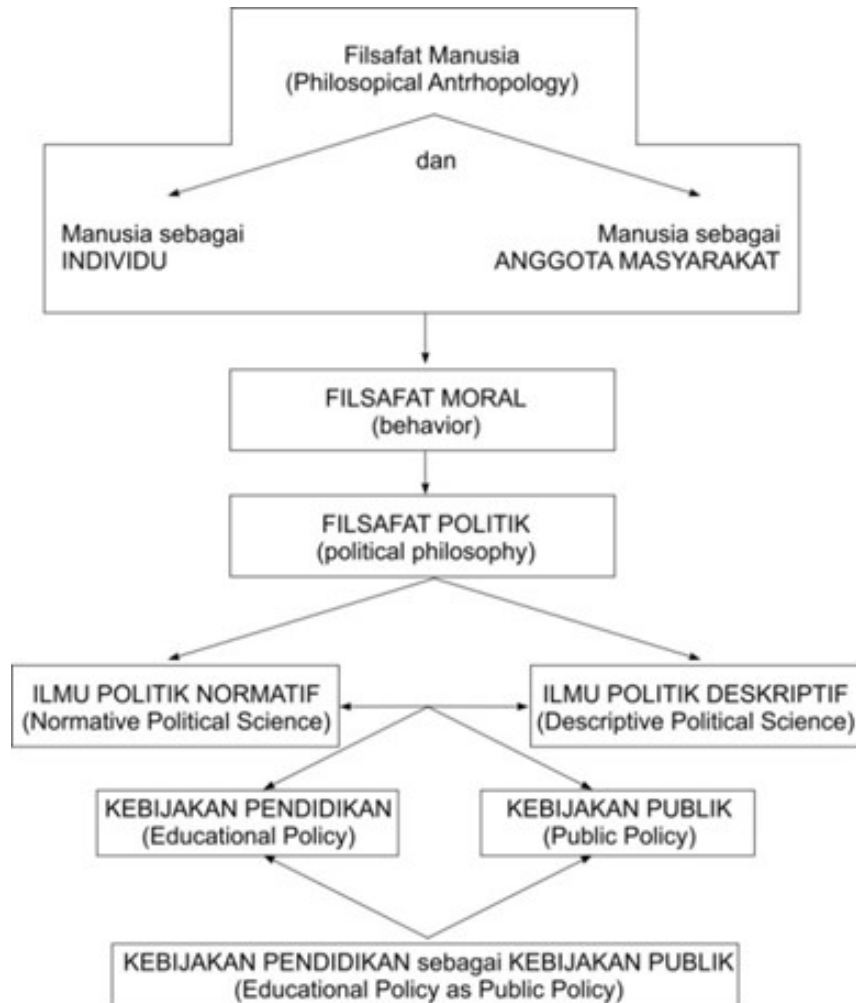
Filsafat Manusia
(Philosopical Antrhopology)

dan

Manusia sebagai
INDIVIDU

Manusia sebagai
ANGGOTA MASYARAKAT

FILSAFAT MORAL
(behavior)

FILSAFAT POLITIK
(political philosophy)

ILMU POLITIK NORMATIF
(Normative Political Science)

ILMU POLITIK DESKRIPTIF
(Descriptive Political Science)

KEBIJAKAN PENDIDIKAN
(Educational Policy)

KEBIJAKAN PUBLIK
(Public Policy)

KEBIJAKAN PENDIDIKAN sebagai KEBIJAKAN PUBLIK
(Educational Policy as Public Policy)